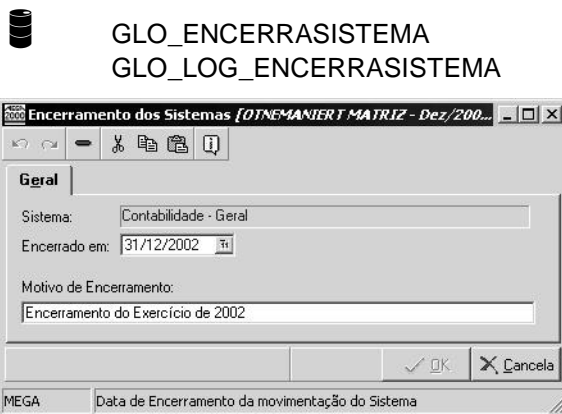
GLO_ENCERRASISTEMA
GLO_LOG_ENCERRASISTEMA

Encerramento dos Sistemas [OTNEMANIERT MATRIZ - Dez/200...

Geral

Sistema: Contabilidade - Geral

Encerrado em: 31/12/2002

Motivo de Encerramento:

Encerramento do Exercício de 2002

OK

Cancela

MEGA

Data de Encerramento da movimentação do Sistema